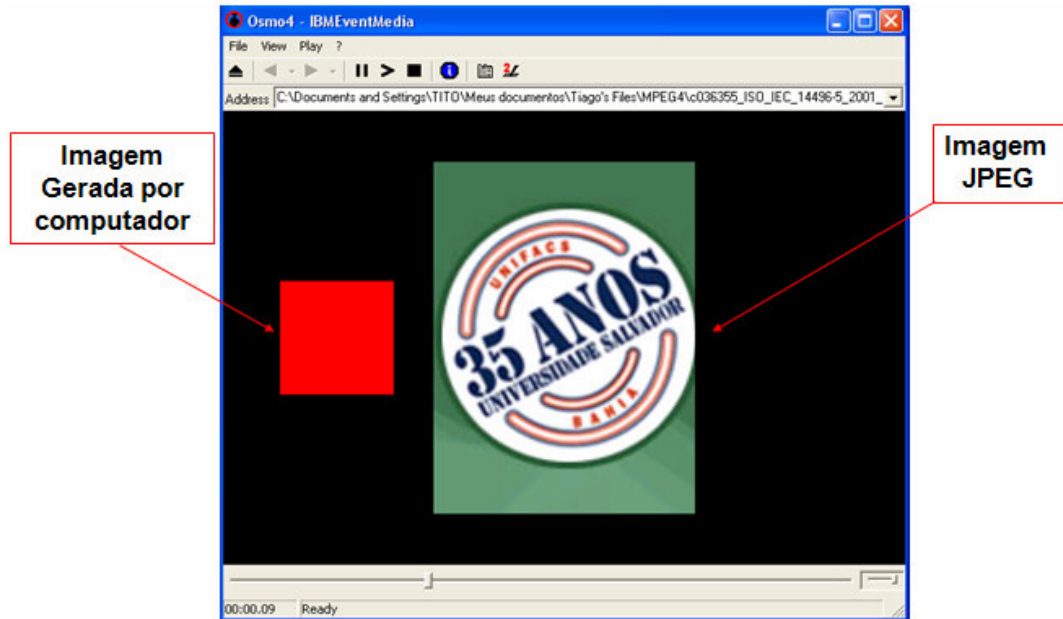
Osmo4 - IBMEventMedia

File View Play ?

Address C:\Documents and Settings\TITO\Meus documentos\Tiago's Files\MPEG4\c036355_ISO_IEC_14496-5_2001_

Imagem Gerada por computador

Imagem JPEG

UNIFACS
35 ANOS
UNIVERSIDADE SALVADOR
BAHIA

00:00.09 Ready